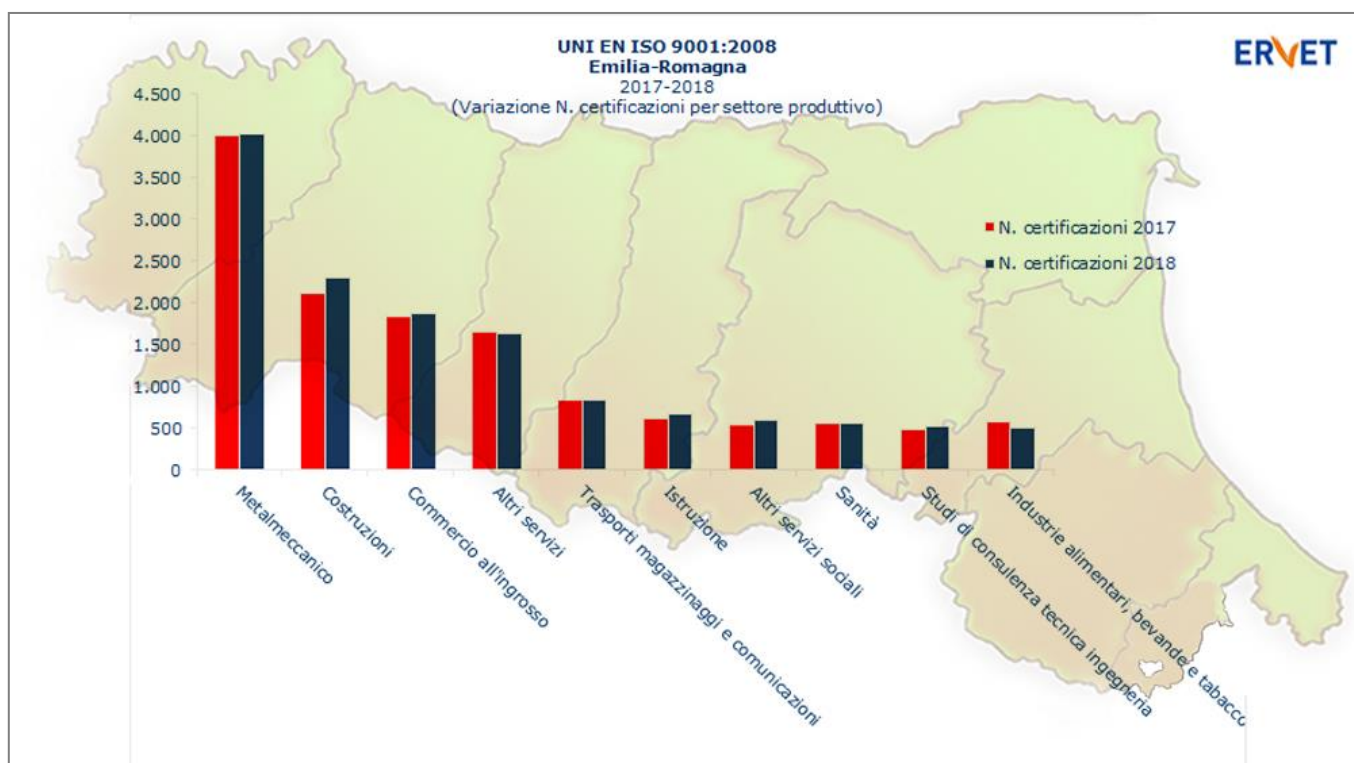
UNI EN ISO 9001:2008
Emilia-Romagna
2017-2018
(Variazione N. certificazioni per settore produttivo)

ERVET

4.500
4.000
3.500
3.000
2.500
2.000
1.500
1.000
500
0

N. certificazioni 2017
N. certificazioni 2018

Metalmeccanico
Costruzioni
Commercio all'ingrosso
Altri servizi
Trasporti magazzinaggi e comunicazioni
Istruzione
Altri servizi sociali
Sanità
Studi di consulenza tecnica ingegneria
Industrie alimentari, bevande e tabacco